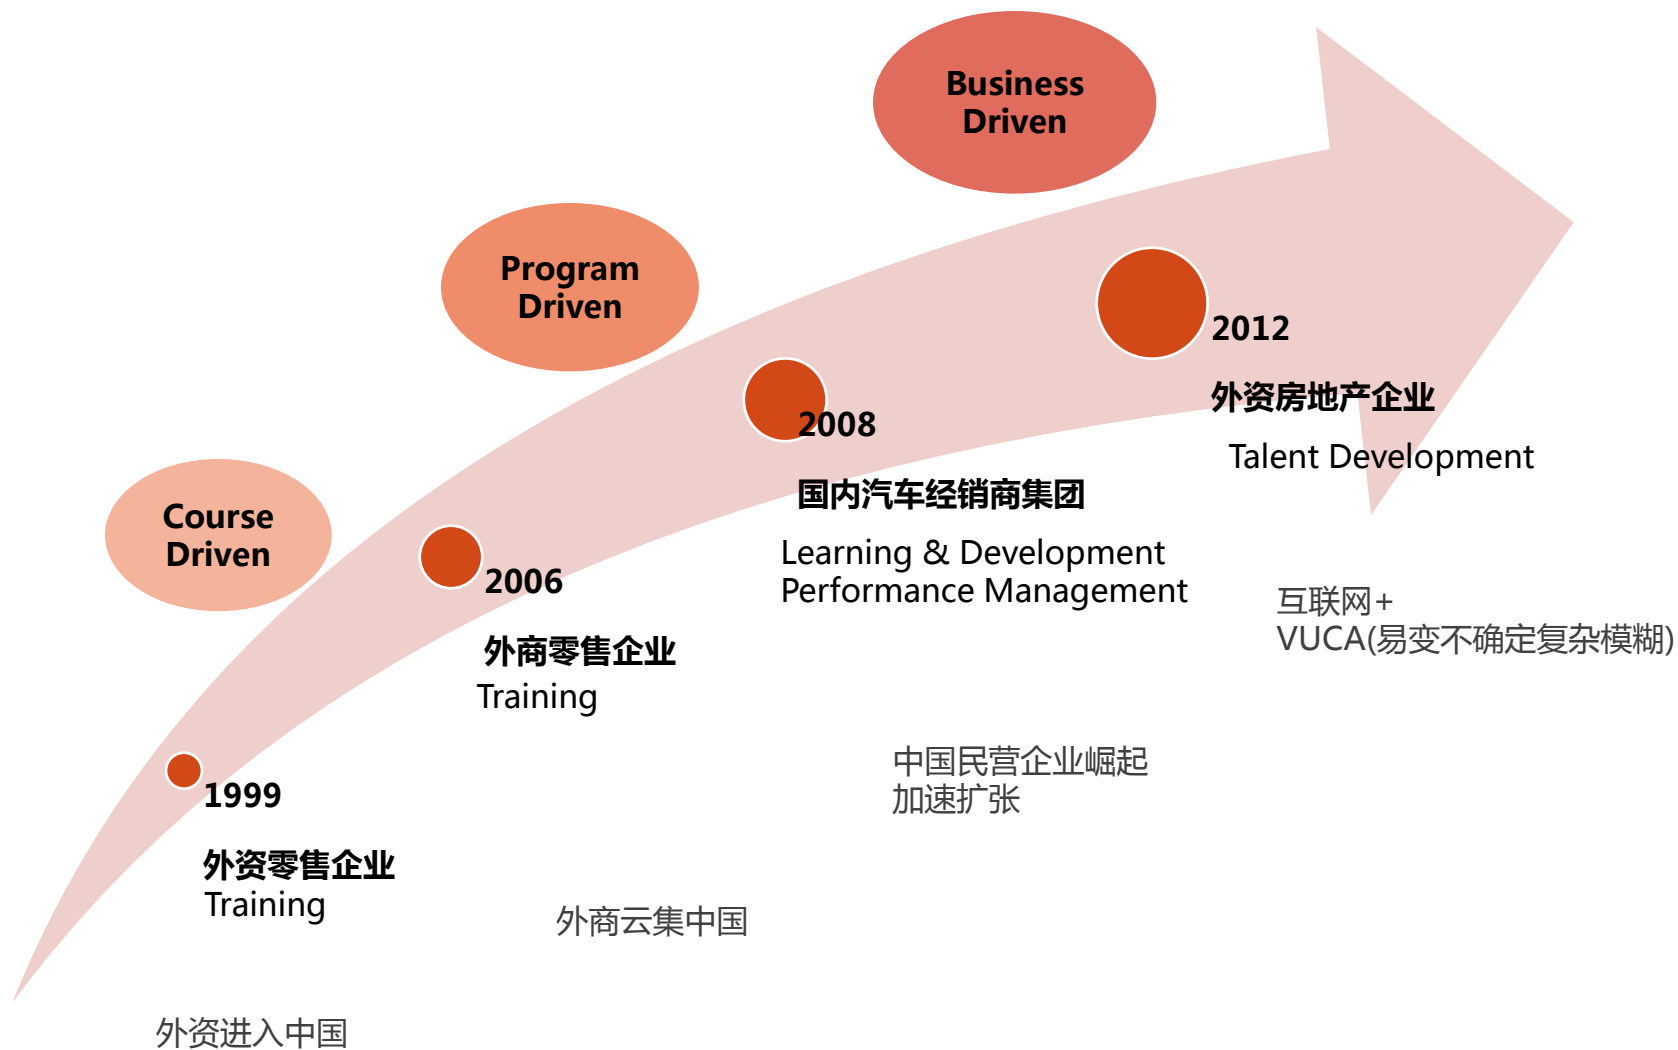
Business Driven

Program Driven

Course Driven

2012

外资房地产企业

Talent Development

2008

国内汽车经销商集团

Learning & Development
Performance Management

2006

外商零售企业
Training

1999

外资零售企业
Training

互联网+
VUCA(易变不确定复杂模糊)

中国民营企业崛起
加速扩张

外商云集中国

外资进入中国